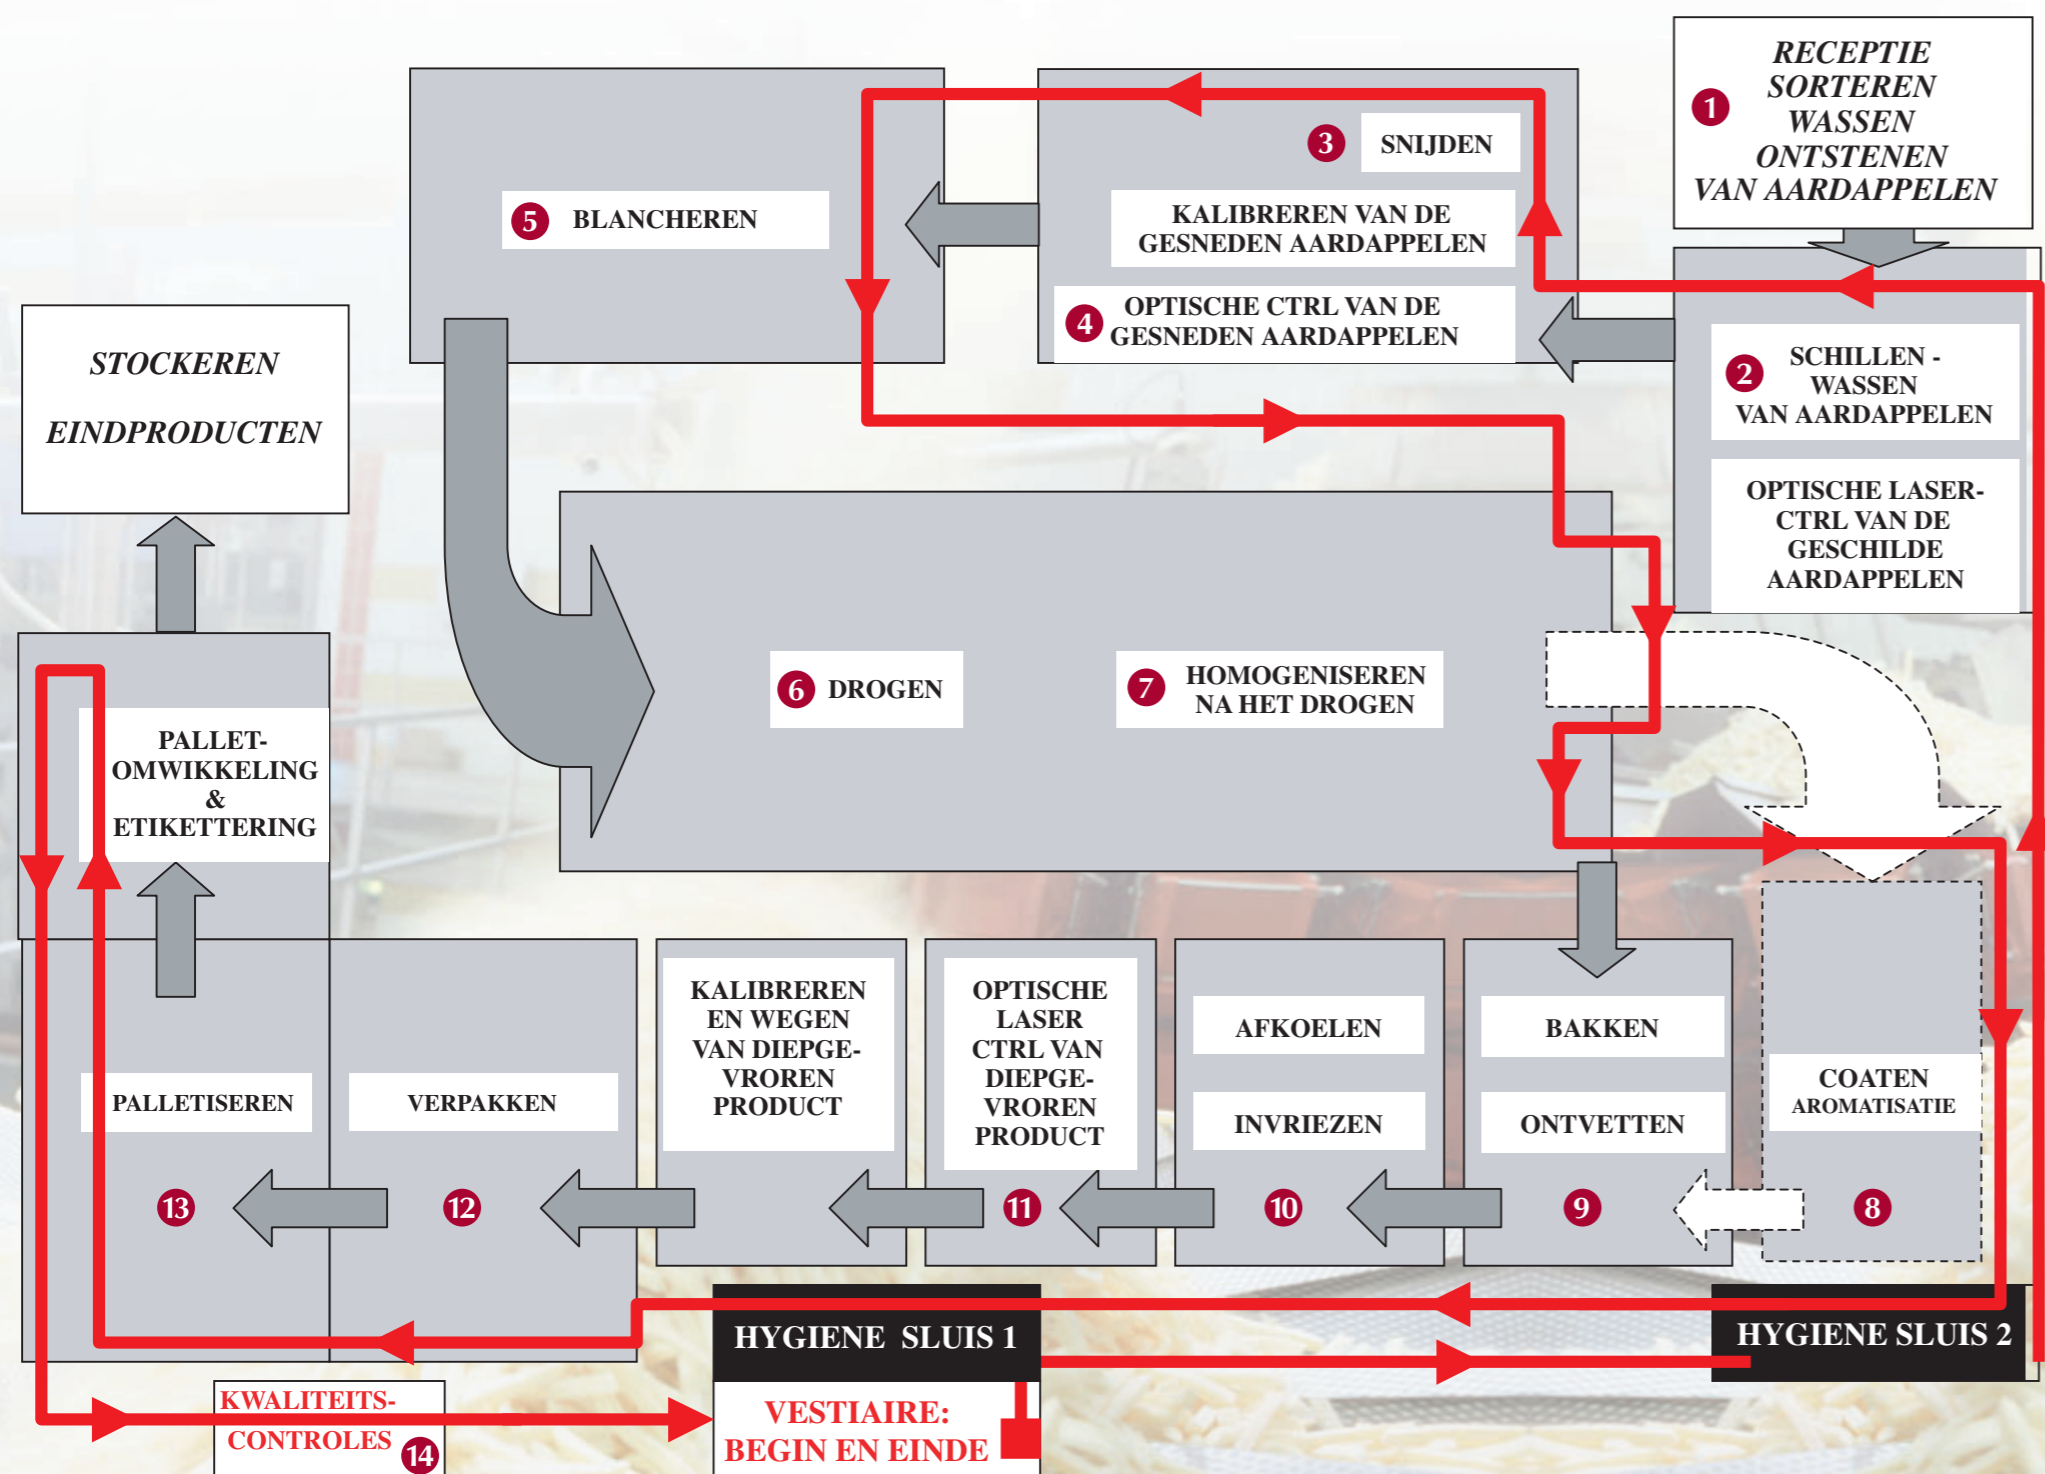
RECEPTIE
SORTEREN
WASSEN
ONTSTENEN
VAN AARDAPPELEN
1

3 SNIJDEN

KALIBREREN VAN DE GESNEDEN AARDAPPELEN

4 OPTISCHE CTRL VAN DE GESNEDEN AARDAPPELEN

5 BLANCHEREN

STOCKEREN

EINDPRODUCTEN

2 SCHILLEN - WASSEN VAN AARDAPPELEN

OPTISCHE LASER-CTRL VAN DE GESCHILDE AARDAPPELEN

6 DROGEN

7 HOMOGENISEREN NA HET DROGEN

PALLET-OMWIKKELING & ETIKETTERING

PALLETISEREN

VERPAKKEN

KALIBREREN EN WEGEN VAN DIEPGE-VROREN PRODUCT

OPTISCHE LASER CTRL VAN DIEPGE-VROREN PRODUCT

AFKOELEN

INVRIEZEN

BAKKEN

ONTVETTEN

COATEN
AROMATISATIE

13 12 11 10 9 8

HYGIENE SLUIS 1

HYGIENE SLUIS 2

KWALITEITS-CONTROLES 14

VESTIAIRE:
BEGIN EN EINDE